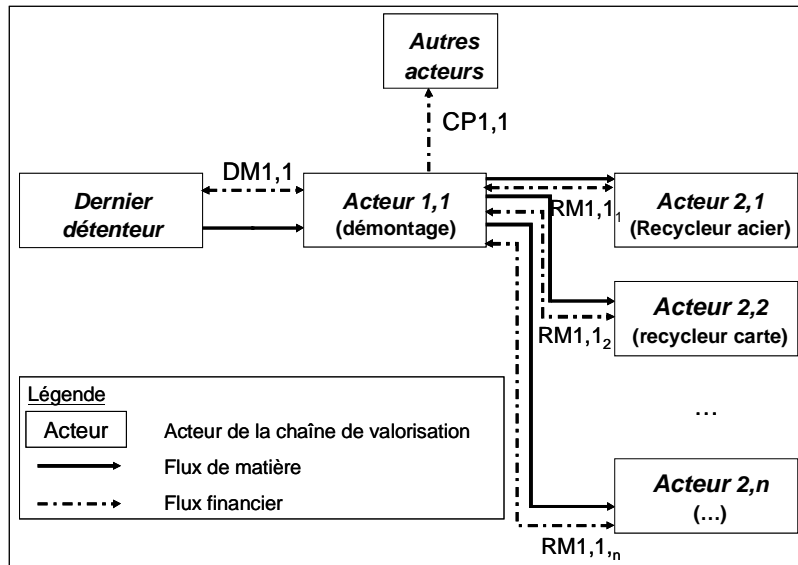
Autres acteurs

CP1,1

DM1,1

Dernier détenteur

Acteur 1,1
(démontage)

Acteur 2,1
(Recycleur acier)

$RM1,1_1$

Acteur 2,2
(recycleur carte)

$RM1,1_2$

…

Acteur 2,n
(…)

$RM1,1_n$

Légende

Acteur — Acteur de la chaîne de valorisation

Flux de matière

Flux financier